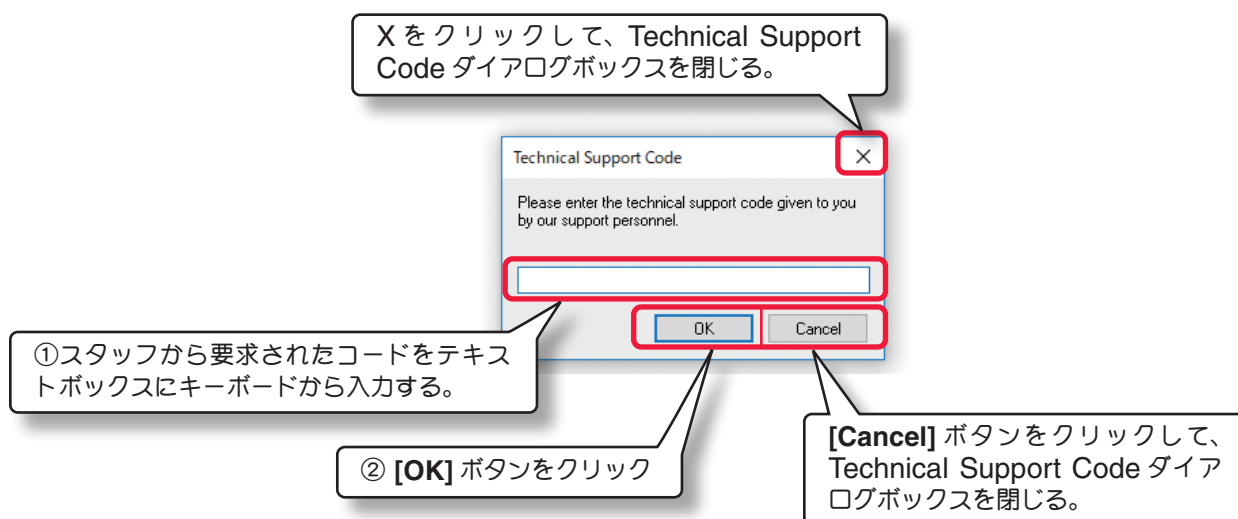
X をクリックして、Technical Support Code ダイアログボックスを閉じる。

Technical Support Code

×

Please enter the technical support code given to you by our support personnel.

OK

Cancel

①スタッフから要求されたコードをテキストボックスにキーボードから入力する。

② **[OK]** ボタンをクリック

**[Cancel]** ボタンをクリックして、Technical Support Code ダイアログボックスを閉じる。